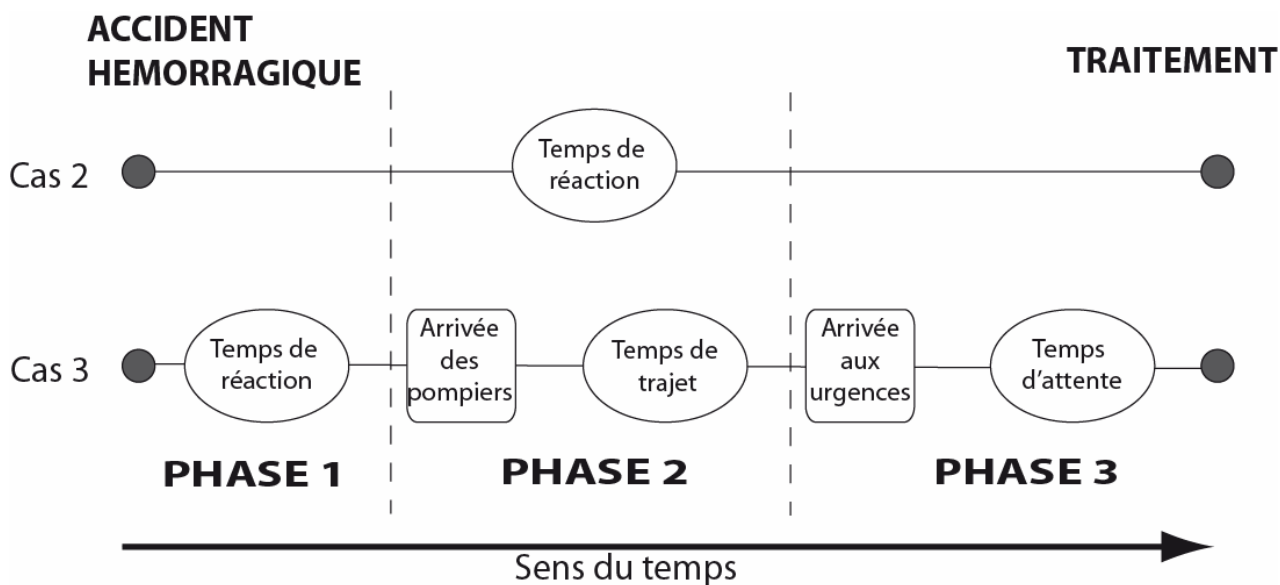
ACCIDENT HEMORRAGIQUE

TRAITEMENT

Cas 2

Temps de réaction

Cas 3

Temps de réaction

Arrivée des pompiers

Temps de trajet

Arrivée aux urgences

Temps d'attente

PHASE 1

PHASE 2

PHASE 3

Sens du temps